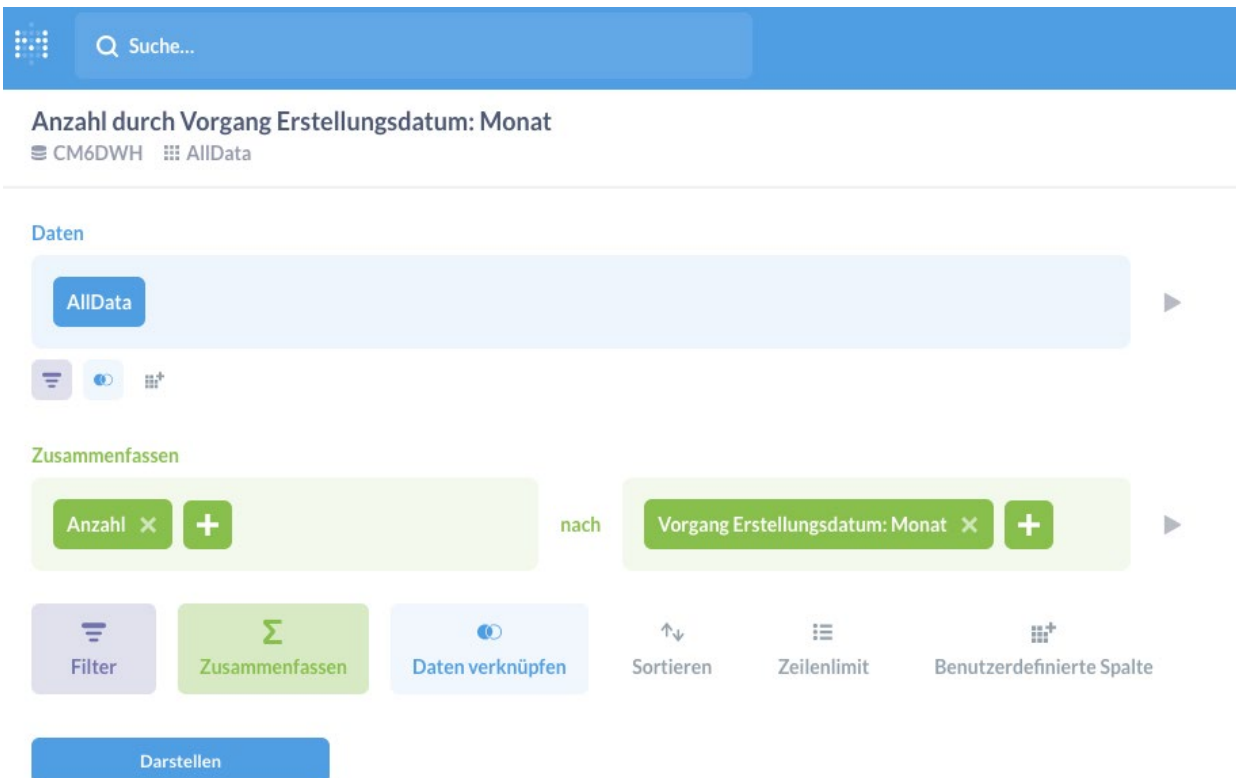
Suche...

Anzahl durch Vorgang Erstellungsdatum: Monat
CM6DWH AllData

Daten

AllData

Zusammenfassen

Anzahl

nach

Vorgang Erstellungsdatum: Monat

Filter
Σ
Zusammenfassen
Daten verknüpfen
Sortieren
Zeilenlimit
Benutzerdefinierte Spalte

Darstellen